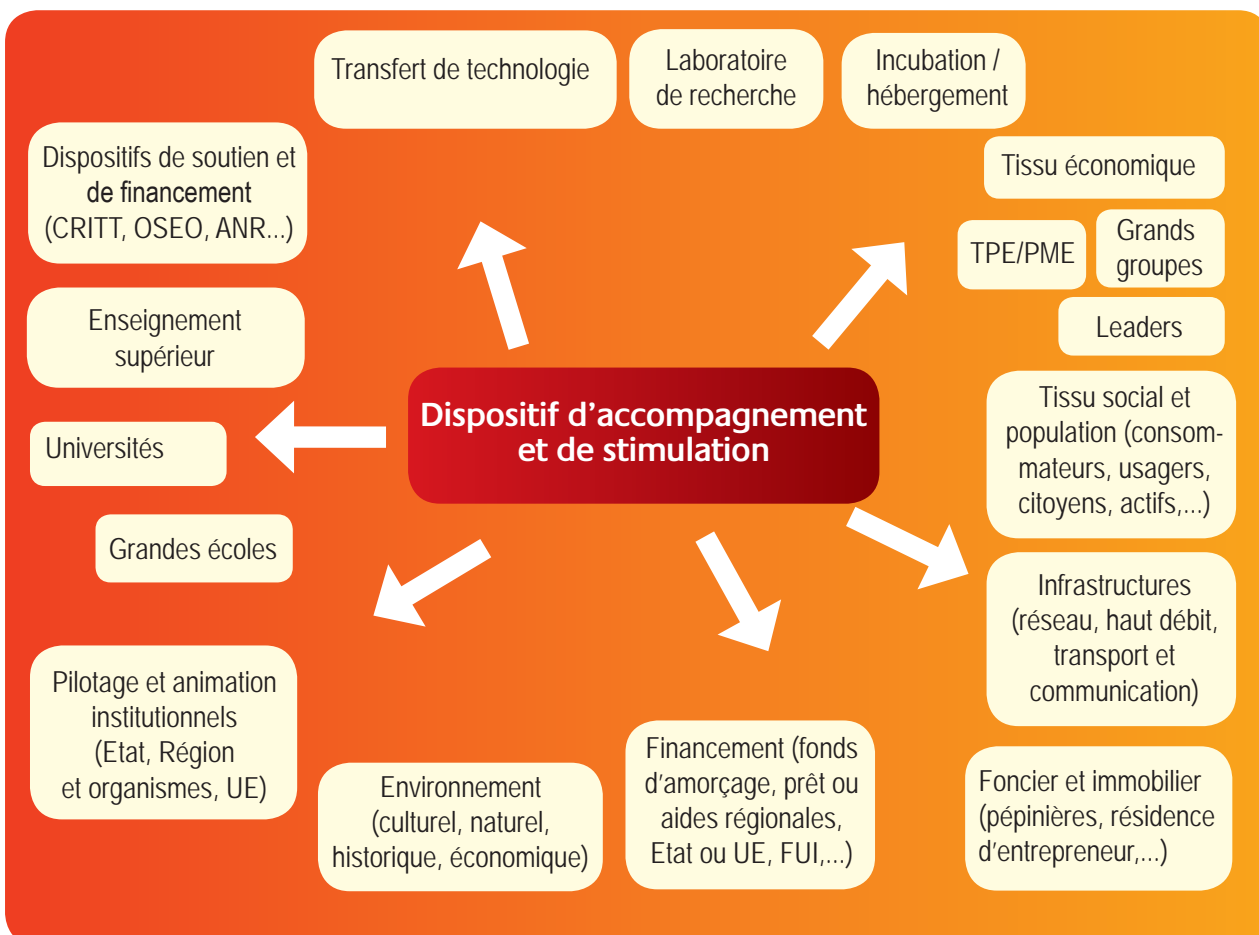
Transfert de technologie

Laboratoire de recherche

Incubation / hébergement

Dispositifs de soutien et de financement (CRITT, OSEO, ANR...)

Tissu économique

TPE/PME

Grands groupes

Leaders

Enseignement supérieur

Dispositif d'accompagnement et de stimulation

Universités

Tissu social et population (consommateurs, usagers, citoyens, actifs,...)

Grandes écoles

Infrastructures (réseau, haut débit, transport et communication)

Pilotage et animation institutionnels (Etat, Région et organismes, UE)

Environnement (culturel, naturel, historique, économique)

Financement (fonds d'amorçage, prêt ou aides régionales, Etat ou UE, FUI,...)

Foncier et immobilier (pépinières, résidence d'entrepreneur,...)